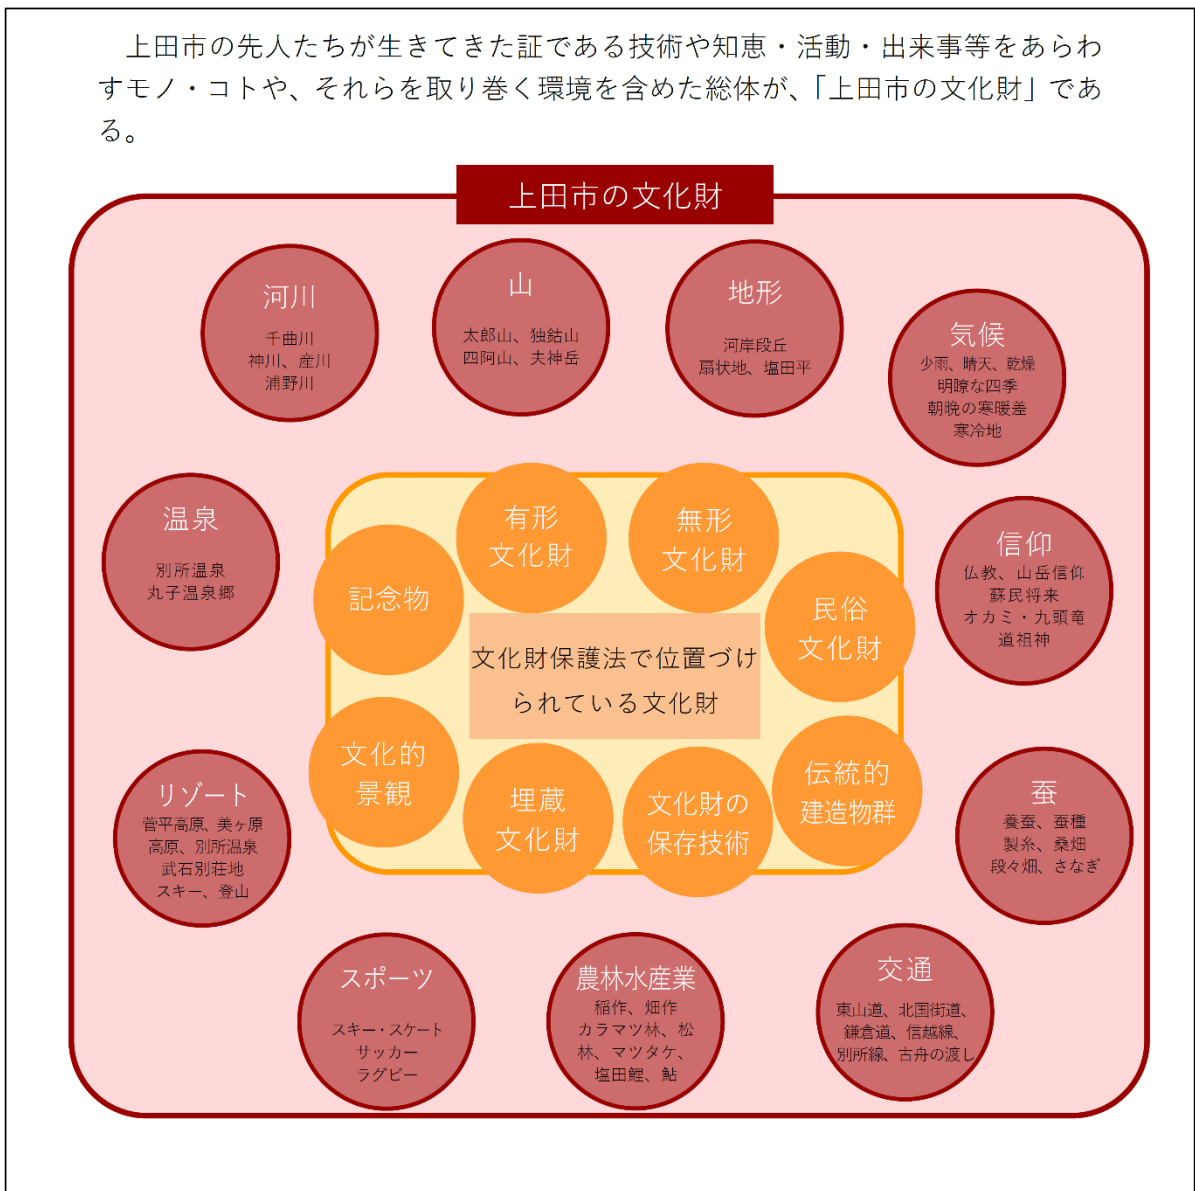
上田市の先人たちが生きてきた証である技術や知恵・活動・出来事等をあらわすモノ・コトや、それらを取り巻く環境を含めた総体が、「上田市の文化財」である。

上田市の文化財

河川
千曲川
神川、産川
浦野川

山
太郎山、独鈷山
四阿山、夫神岳

地形
河岸段丘
扇状地、塩田平

気候
少雨、晴天、乾燥
明瞭な四季
朝晩の寒暖差
寒冷地

温泉
別所温泉
丸子温泉郷

信仰
仏教、山岳信仰
蘇民将来
オカミ・九頭竜
道祖神

有形
文化財

無形
文化財

記念物

民俗
文化財

文化財保護法で位置づけられている文化財

文化的
景観

埋蔵
文化財

文化財の
保存技術

伝統的
建造物群

リゾート
菅平高原、美ヶ原
高原、別所温泉
武石別荘地
スキー、登山

蚕
養蚕、蚕種
製糸、桑畑
段々畑、さなぎ

スポーツ
スキー・スケート
サッカー
ラグビー

農林水産業
稲作、畑作
カラマツ林、松
林、マツタケ、
塩田鯉、鮎

交通
東山道、北国街道、
鎌倉道、信越線、
別所線、古舟の渡し